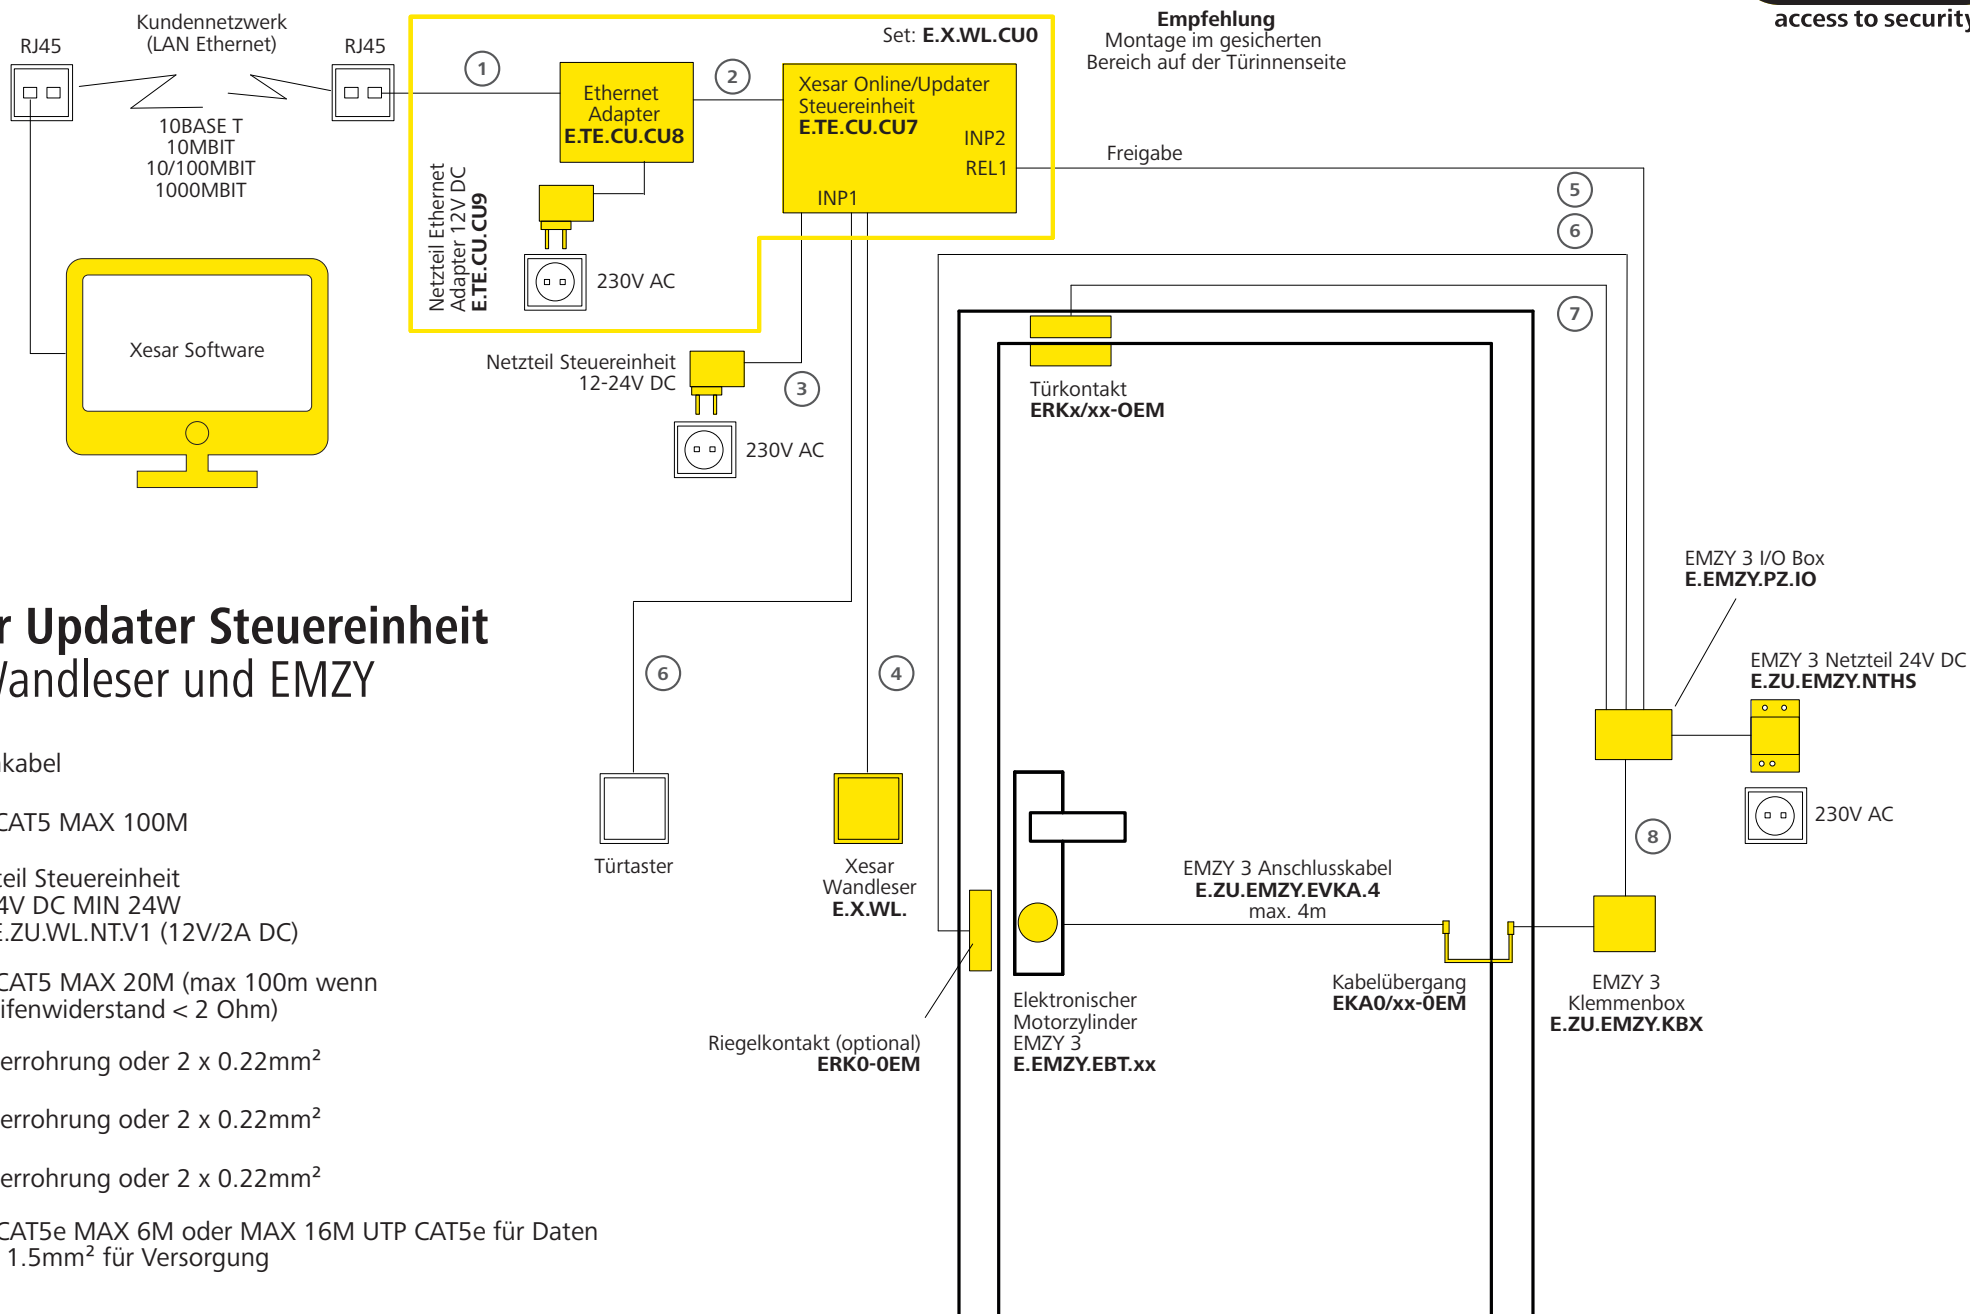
access to security

RJ45

Kundennetzwerk (LAN Ethernet)

RJ45

10BASE T
10MBIT
10/100MBIT
1000MBIT

Xesar Software

Set: **E.X.WL.CU0**

1

Ethernet Adapter
**E.TE.CU.CU8**

2

Xesar Online/Updater Steuereinheit
**E.TE.CU.CU7**

INP2

REL1

INP1

Netzteil Ethernet Adapter 12V DC
**E.TE.CU.CU9**

230V AC

**Empfehlung**
Montage im gesicherten Bereich auf der Türinnenseite

Freigabe

5

6

7

Netzteil Steuereinheit 12-24V DC

3

230V AC

Türkontakt
**ERKx/xx-OEM**

r Updater Steuereinheit
/andleser und EMZY

kabel

CAT5 MAX 100M

teil Steuereinheit
4V DC MIN 24W
E.ZU.WL.NT.V1 (12V/2A DC)

CAT5 MAX 20M (max 100m wenn
ifenwiderstand < 2 Ohm)

errohrung oder 2 x 0.22mm²

errohrung oder 2 x 0.22mm²

errohrung oder 2 x 0.22mm²

CAT5e MAX 6M oder MAX 16M UTP CAT5e für Daten
1.5mm² für Versorgung

6

4

Türtaster

Xesar Wandleser
**E.X.WL.**

EMZY 3 I/O Box
**E.EMZY.PZ.IO**

EMZY 3 Netzteil 24V DC
**E.ZU.EMZY.NTHS**

230V AC

8

EMZY 3 Anschlusskabel
**E.ZU.EMZY.EVKA.4**
max. 4m

Kabelübergang
**EKA0/xx-0EM**

EMZY 3 Klemmenbox
**E.ZU.EMZY.KBX**

Elektronischer Motorzylinder EMZY 3
**E.EMZY.EBT.xx**

Riegelkontakt (optional)
**ERK0-0EM**